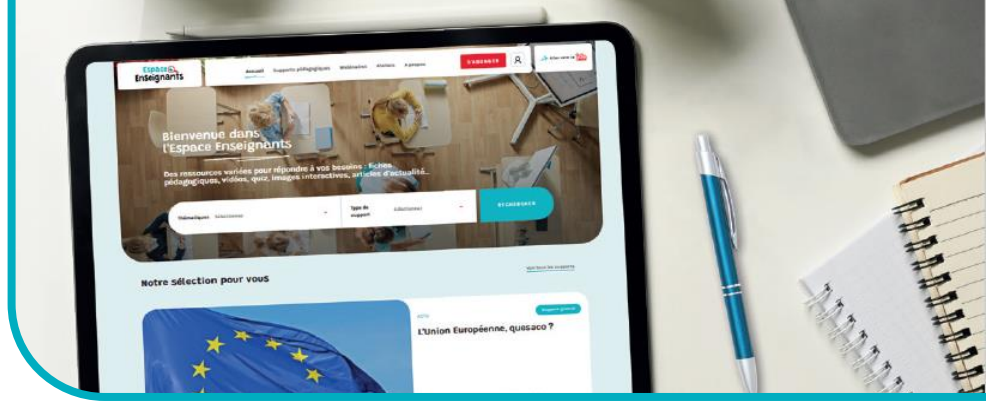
Espace Enseignants

Accueil Supports pédagogiques Webinaires Ateliers À propos

S'ABONNER

Aller vers le

Bienvenue dans l'Espace Enseignants

Des ressources variées pour répondre à vos besoins : fiches pédagogiques, vidéos, quiz, images interactives, articles d'actualité...

Thématiques Sélectionner

Type de support Sélectionner

RECHERCHER

Notre sélection pour vous

Voir tous les supports

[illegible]

L'Union Européenne, quesaco ?